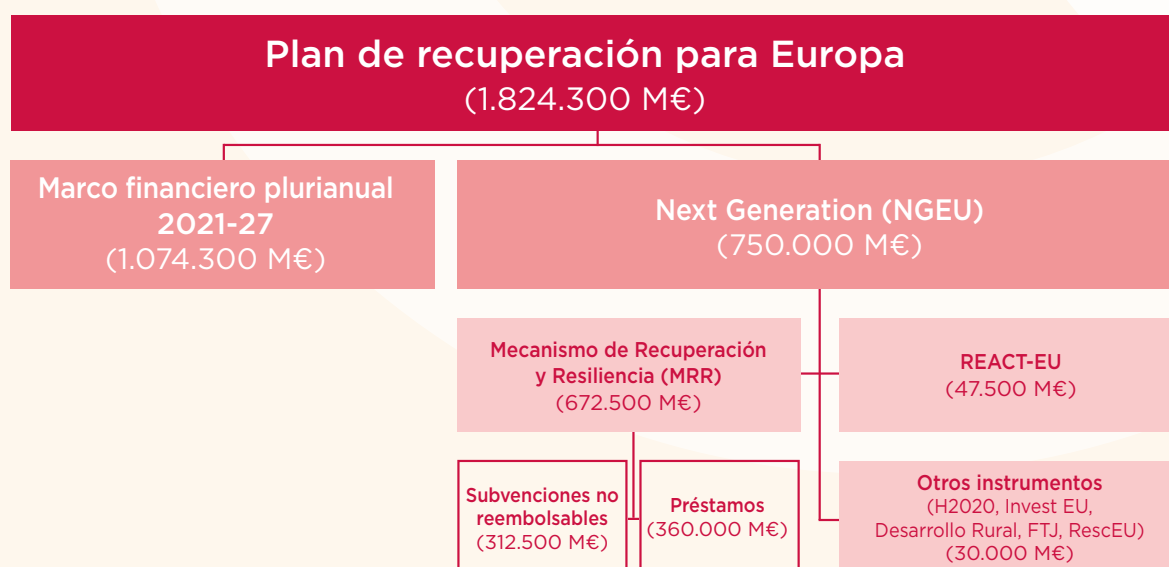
Plan de recuperación para Europa
(1.824.300 M€)

Marco financiero plurianual
2021-27
(1.074.300 M€)

Next Generation (NGEU)
(750.000 M€)

Mecanismo de Recuperación y Resiliencia (MRR)
(672.500 M€)

REACT-EU
(47.500 M€)

Subvenciones no reembolsables
(312.500 M€)

Préstamos
(360.000 M€)

Otros instrumentos
(H2020, Invest EU, Desarrollo Rural, FTJ, RescEU)
(30.000 M€)